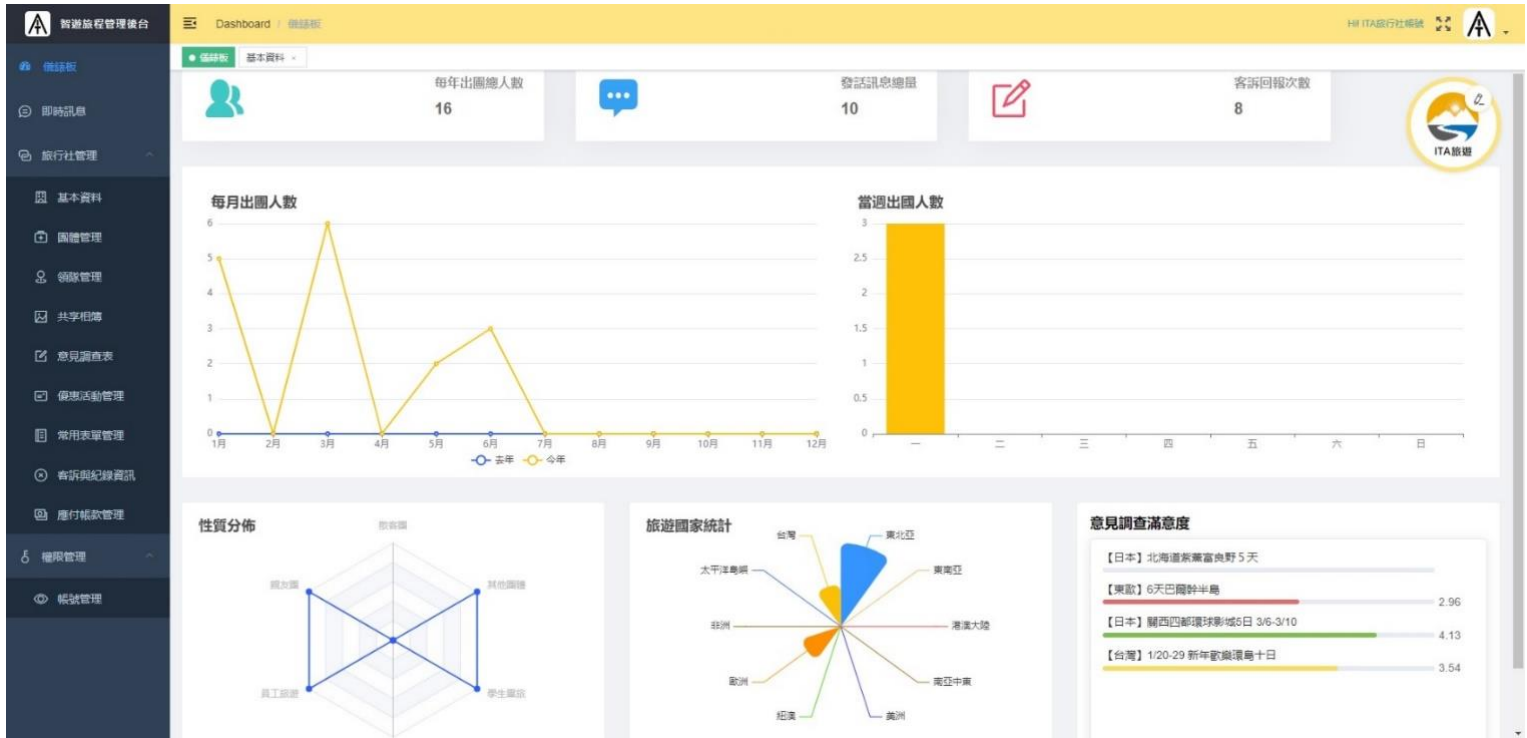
智遊旅程管理後台

Dashboard / 儀錶板

Hi! ITA旅行社帳號

● 儀錶板 基本資料

儀錶板
即時訊息
旅行社管理
基本資料
團體管理
領隊管理
共享相簿
意見調查表
優惠活動管理
常用表單管理
客訴與紀錄資訊
應付帳款管理
權限管理
帳號管理

每年出團總人數
16

發話訊息總量
10

客訴回報次數
8

ITA旅遊

每月出國人數

6
5
4
3
2
1
0
1月 2月 3月 4月 5月 6月 7月 8月 9月 10月 11月 12月
去年 今年

當週出國人數

3
2.5
2
1.5
1
0.5
0
一 二 三 四 五 六 日

性質分佈
散客團
其他團體
學生畢旅
員工旅遊
親友團

旅遊國家統計
台灣
東北亞
太平洋島嶼
東南亞
非洲
港澳大陸
歐洲
南亞中東
紐澳
美洲

意見調查滿意度
【日本】北海道薰衣草富良野 5 天
【東歐】6天巴爾幹半島
2.96
【日本】關西四都環球影城5日 3/6-3/10
4.13
【台灣】1/20-29 新年歡樂環島十日
3.54